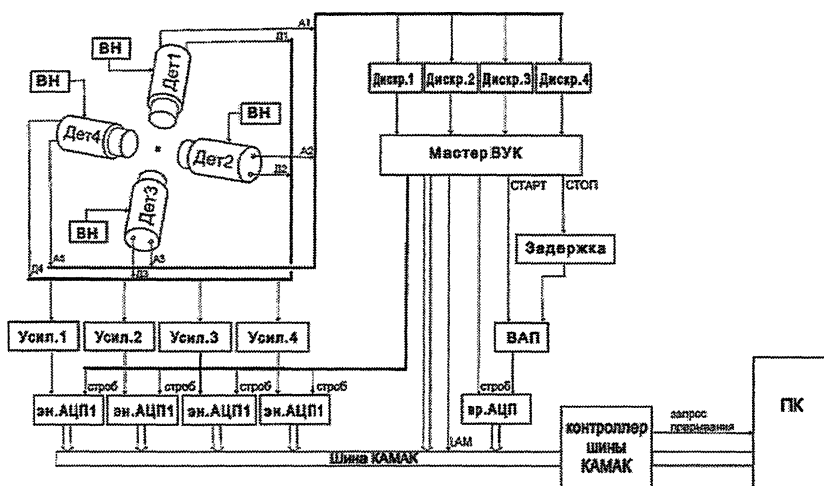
ВН
Дет1
ВН
Дет4
ВН
Дет2
Дет3
ВН
А1
Д1
А2
Д2
А4
Д4
А3
Д3
Дискр.1
Дискр.2
Дискр.3
Дискр.4
Мастер ВУК
СТАРТ
СТОП
Задержка
ВАП
Усил.1
Усил.2
Усил.3
Усил.4
строб
строб
строб
строб
строб
эн.АЦП1
эн.АЦП1
эн.АЦП1
эн.АЦП1
вр.АЦП
LAM
Шина КАМАК
контроллер шины КАМАК
запрос прерывания
ПК